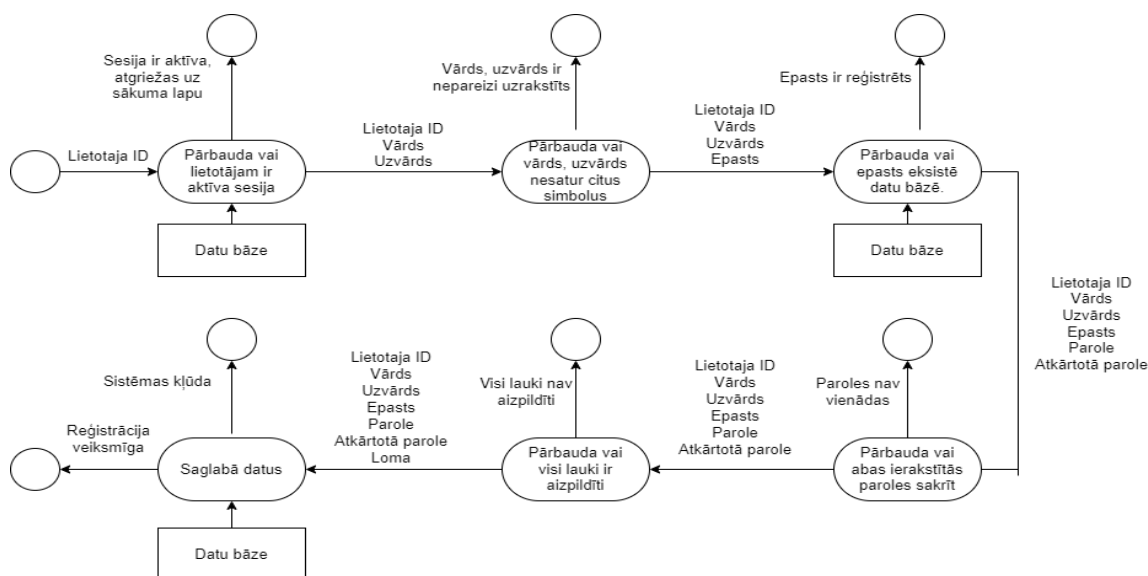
Sesija ir aktīva, atgriežas uz sākuma lapu

Lietotaja ID

Pārbauda vai lietotājam ir aktīva sesija

Datu bāze

Lietotaja ID
Vārds
Uzvārds

Vārds, uzvārds ir nepareizi uzrakstīts

Pārbauda vai vārds, uzvārds nesatur citus simbolus

Lietotaja ID
Vārds
Uzvārds
Epasts

Epasts ir reģistrēts

Pārbauda vai epasts eksistē datu bāzē.

Datu bāze

Lietotaja ID
Vārds
Uzvārds
Epasts
Parole
Atkārtotā parole

Paroles nav vienādas

Pārbauda vai abas ierakstītās paroles sakrīt

Lietotaja ID
Vārds
Uzvārds
Epasts
Parole
Atkārtotā parole

Visi lauki nav aizpildīti

Pārbauda vai visi lauki ir aizpildīti

Lietotaja ID
Vārds
Uzvārds
Epasts
Parole
Atkārtotā parole
Loma

Sistēmas kļūda

Reģistrācija veiksmīga

Saglabā datus

Datu bāze